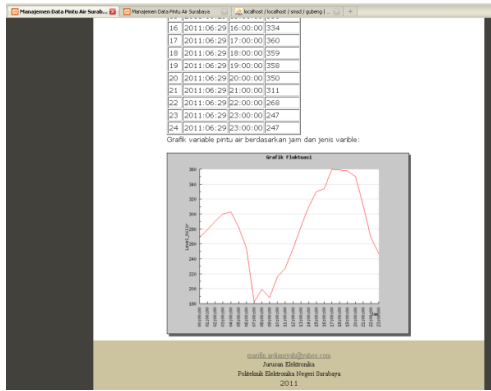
Manajemen Data Pintu Air Surab... Manajemen Data Pintu Air Surabaya localhost / localhost / siwd / gubeng | ... +

| 16 | 2011:06:29 | 16:00:00 | 334 |
|---|---|---|---|
| 17 | 2011:06:29 | 17:00:00 | 360 |
| 18 | 2011:06:29 | 18:00:00 | 359 |
| 19 | 2011:06:29 | 19:00:00 | 358 |
| 20 | 2011:06:29 | 20:00:00 | 350 |
| 21 | 2011:06:29 | 21:00:00 | 311 |
| 22 | 2011:06:29 | 22:00:00 | 268 |
| 23 | 2011:06:29 | 23:00:00 | 247 |
| 24 | 2011:06:29 | 23:00:00 | 247 |

Grafik variable pintu air berdasarkan jam dan jenis varible:

Grafik fluktuasi

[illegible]

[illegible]@yahoo.com
Jurusan Elektronika
Politeknik Elektronika Negeri Surabaya
2011